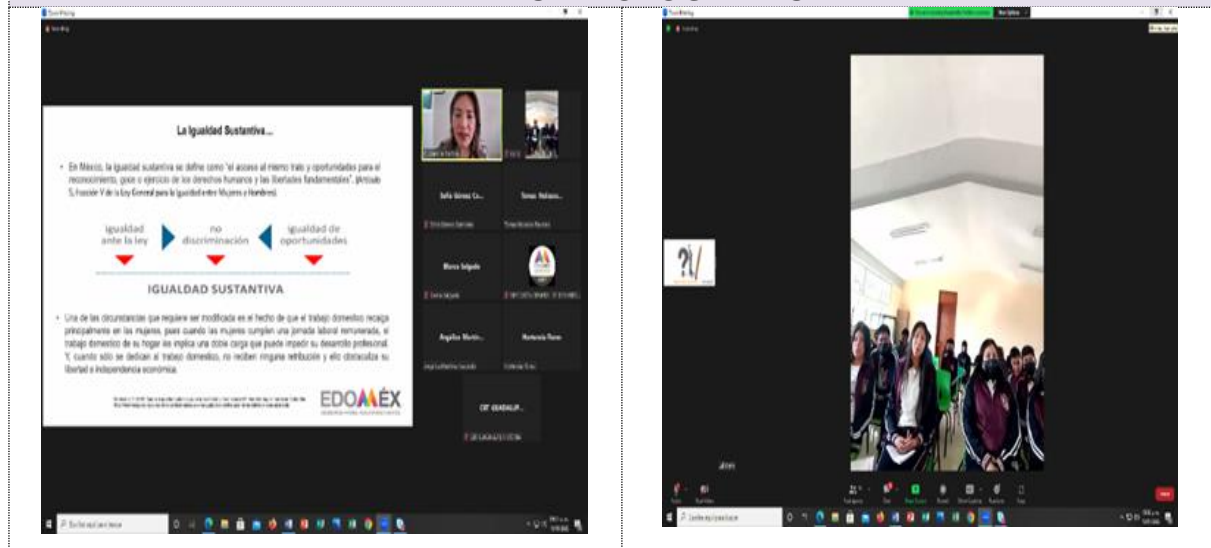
La Igualdad Sustantiva...

• En México, la igualdad sustantiva se define como "el acceso al mismo trato y oportunidades para el reconocimiento, goce o ejercicio de los derechos humanos y las libertades fundamentales". (Artículo 5, Fracción V de la Ley General para la Igualdad entre Mujeres y Hombres).

igualdad ante la ley | no discriminación | igualdad de oportunidades

IGUALDAD SUSTANTIVA

• Una de las circunstancias que requiere ser modificada es el hecho de que el trabajo domestico recaiga principalmente en las mujeres, pues cuando las mujeres cumplen una jornada laboral remunerada, el trabajo domestico de su hogar les implica una doble carga que puede impedir su desarrollo profesional. Y, cuando sólo se dedican al trabajo domestico, no reciben ninguna retribución y ello obstaculiza su libertad e independencia económica.

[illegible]

EDOMÉX

Sofia Gómez Ca...

Tomas Nolasco...

Blanca Salgado

Angélica Martín...

Hortensia Reyes

CBT GUADALUP...